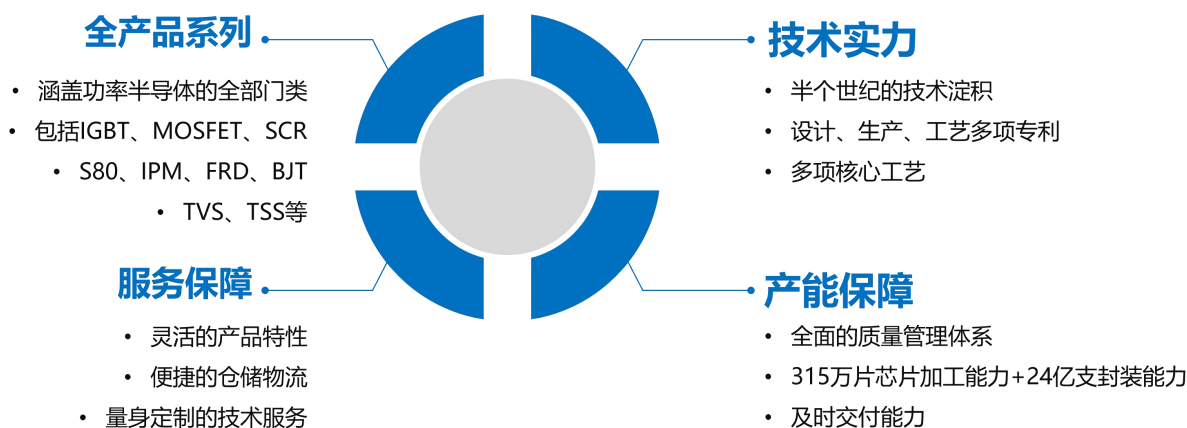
全产品系列

• 涵盖功率半导体的全部门类
• 包括IGBT、MOSFET、SCR
• S80、IPM、FRD、BJT
• TVS、TSS等

技术实力

• 半个世纪的技术淀积
• 设计、生产、工艺多项专利
• 多项核心工艺

服务保障

• 灵活的产品特性
• 便捷的仓储物流
• 量身定制的技术服务

产能保障

• 全面的质量管理体系
• 315万片芯片加工能力+24亿支封装能力
• 及时交付能力